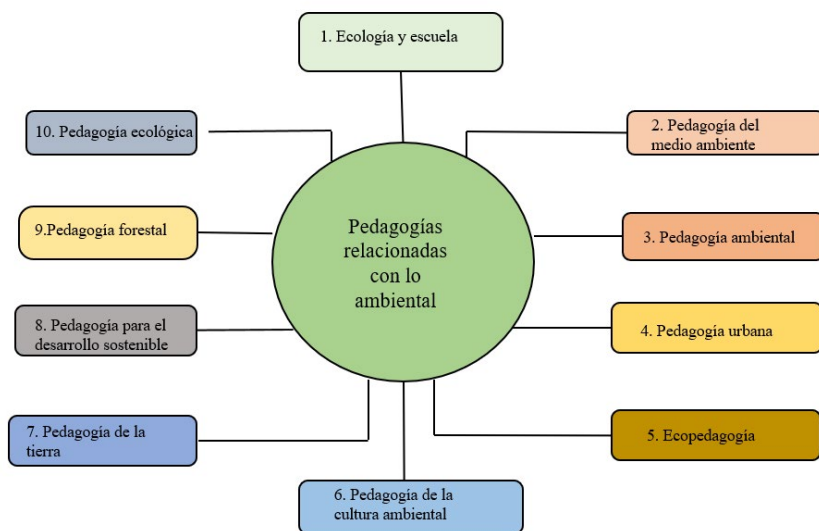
1. Ecología y escuela

10. Pedagogía ecológica

2. Pedagogía del medio ambiente

9.Pedagogía forestal

Pedagogías relacionadas con lo ambiental

3. Pedagogía ambiental

8. Pedagogía para el desarrollo sostenible

4. Pedagogía urbana

7. Pedagogía de la tierra

5. Ecopedagogía

6. Pedagogía de la cultura ambiental